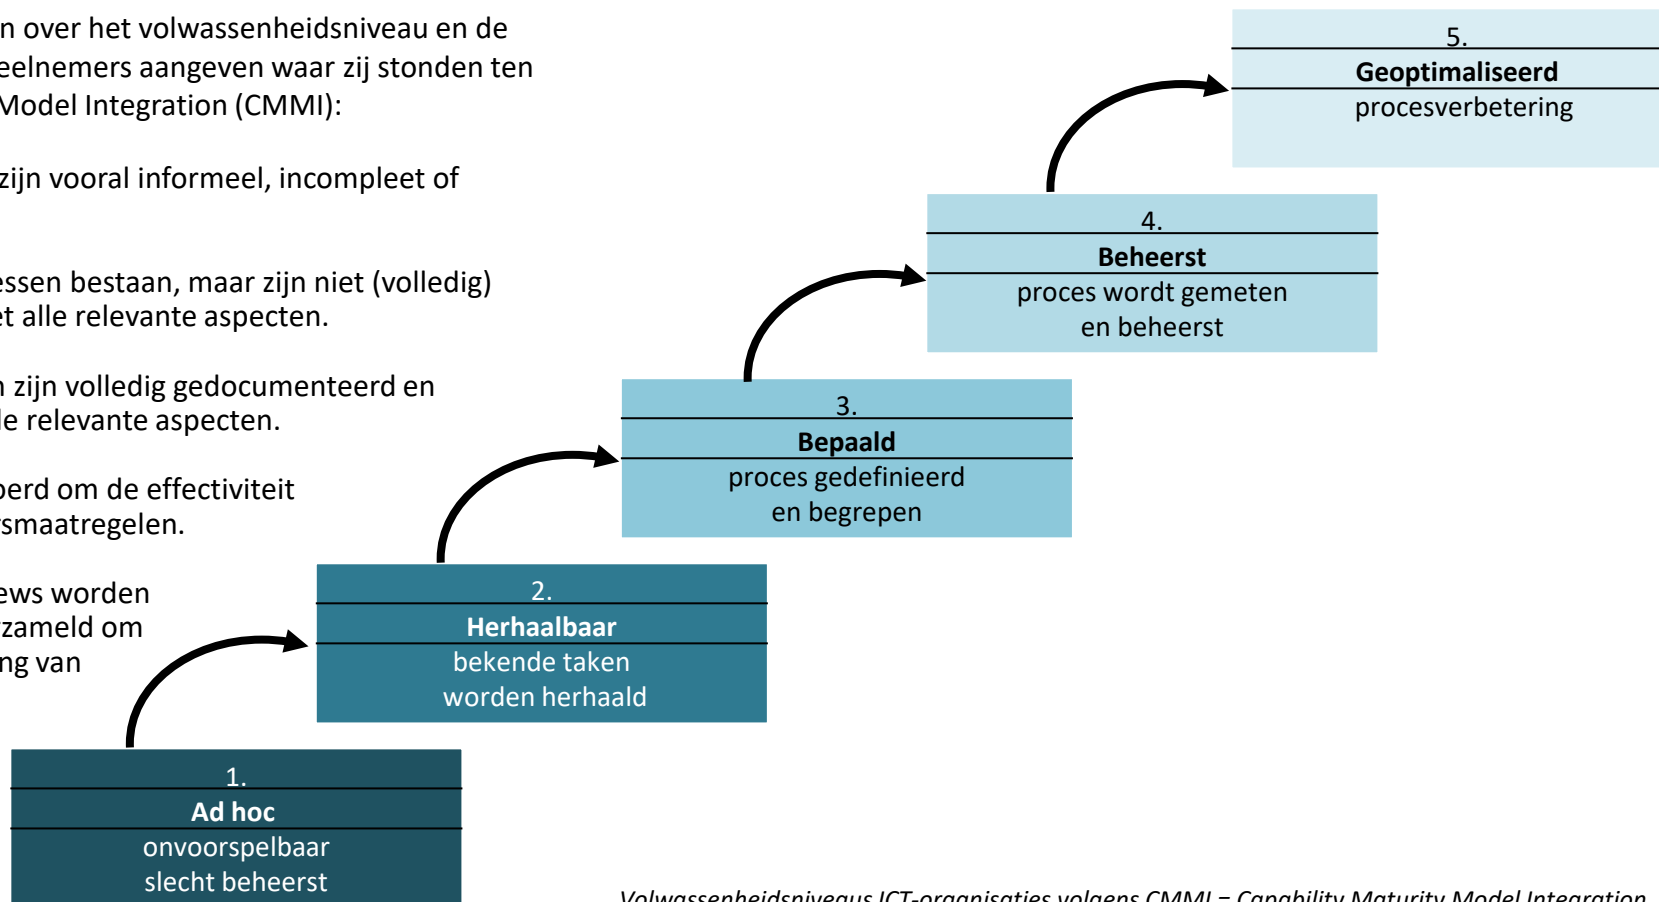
n over het volwassenheidsniveau en de eelnemers aangeven waar zij stonden ten Model Integration (CMMI):

zijn vooral informeel, incompleet of

essen bestaan, maar zijn niet (volledig) et alle relevante aspecten.

n zijn volledig gedocumenteerd en le relevante aspecten.

berd om de effectiviteit smaatregelen.

ews worden zameld om ng van

5.
Geoptimaliseerd
procesverbetering

4.
Beheerst
proces wordt gemeten en beheerst

3.
Bepaald
proces gedefinieerd en begrepen

2.
Herhaalbaar
bekende taken worden herhaald

1.
Ad hoc
onvoorspelbaar slecht beheerst

Volwassenheidsniveaus ICT-organisaties volgens CMMI – Capability Maturity Model Integration